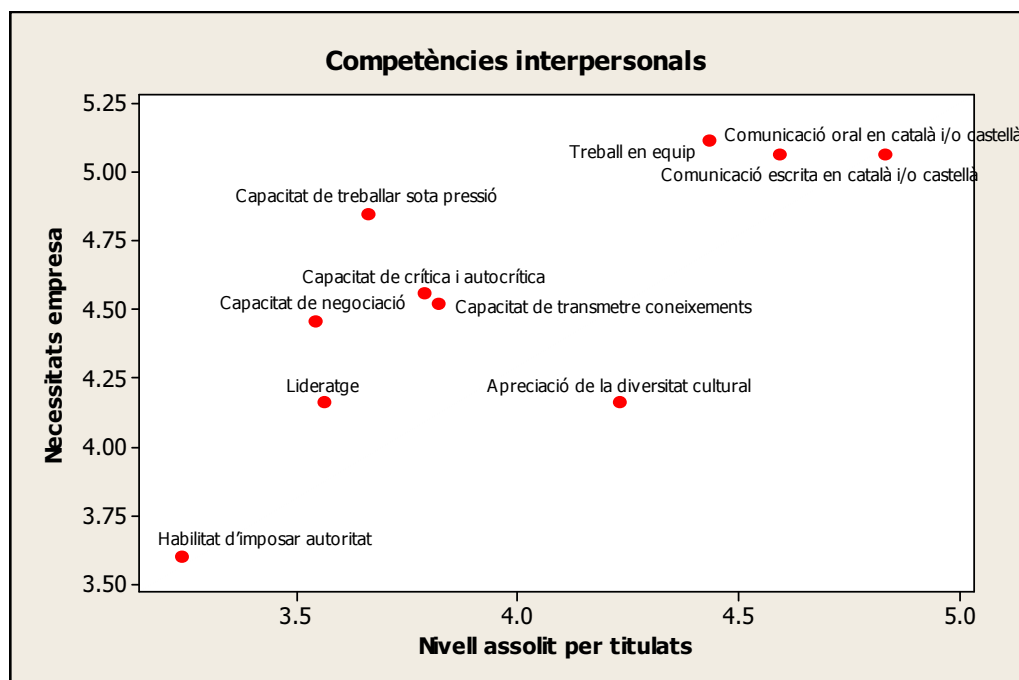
Competències interpersonals

5.25
5.00
4.75
4.50
4.25
4.00
3.75
3.50

Necessitats empresa

Comunicació oral en català i/o castellà
Treball en equip
Comunicació escrita en català i/o castellà
Capacitat de treballar sota pressió
Capacitat de crítica i autocrítica
Capacitat de negociació
Capacitat de transmetre coneixements
Lideratge
Apreciació de la diversitat cultural
Habilitat d'imposar autoritat

3.5
4.0
4.5
5.0

Nivell assolit per titulats